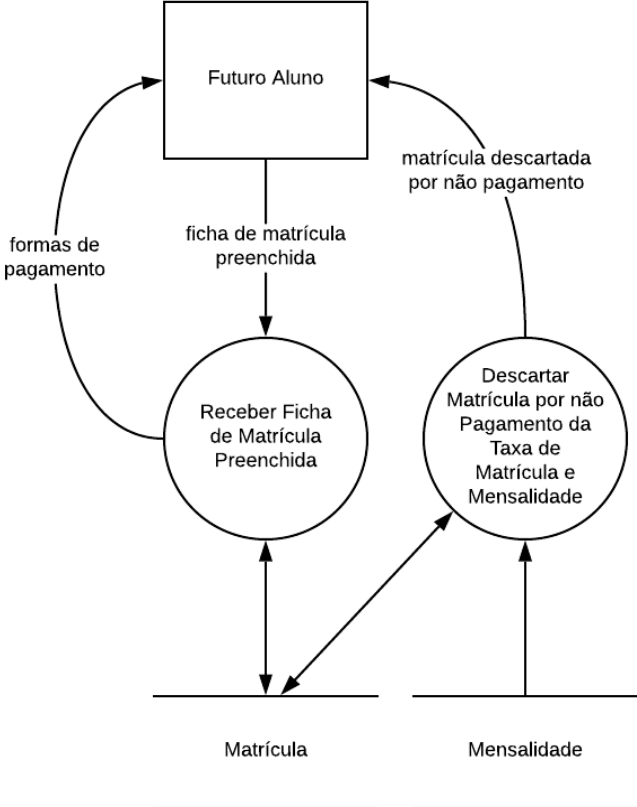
Futuro Aluno

formas de pagamento

ficha de matrícula preenchida

matrícula descartada por não pagamento

Receber Ficha de Matrícula Preenchida

Descartar Matrícula por não Pagamento da Taxa de Matrícula e Mensalidade

Matrícula

Mensalidade